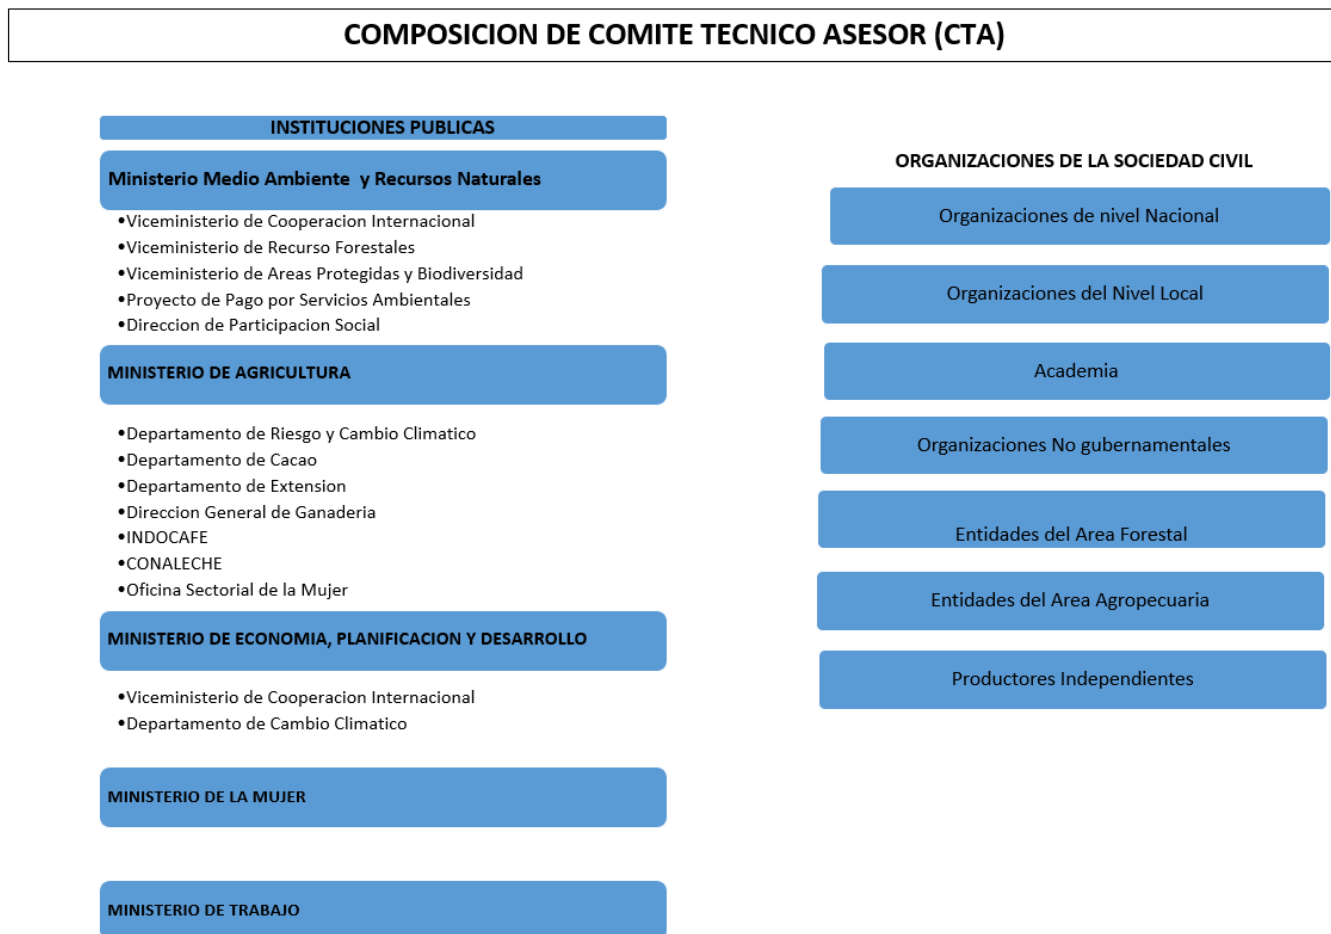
COMPOSICION DE COMITE TECNICO ASESOR (CTA)

INSTITUCIONES PUBLICAS

Ministerio Medio Ambiente y Recursos Naturales

•Viceministerio de Cooperacion Internacional
•Viceministerio de Recurso Forestales
•Viceministerio de Areas Protegidas y Biodiversidad
•Proyecto de Pago por Servicios Ambientales
•Direccion de Participacion Social

MINISTERIO DE AGRICULTURA

•Departamento de Riesgo y Cambio Climatico
•Departamento de Cacao
•Departamento de Extension
•Direccion General de Ganaderia
•INDOCAFE
•CONALECHE
•Oficina Sectorial de la Mujer

MINISTERIO DE ECONOMIA, PLANIFICACION Y DESARROLLO

•Viceministerio de Cooperacion Internacional
•Departamento de Cambio Climatico

MINISTERIO DE LA MUJER

MINISTERIO DE TRABAJO

ORGANIZACIONES DE LA SOCIEDAD CIVIL

Organizaciones de nivel Nacional

Organizaciones del Nivel Local

Academia

Organizaciones No gubernamentales

Entidades del Area Forestal

Entidades del Area Agropecuaria

Productores Independientes